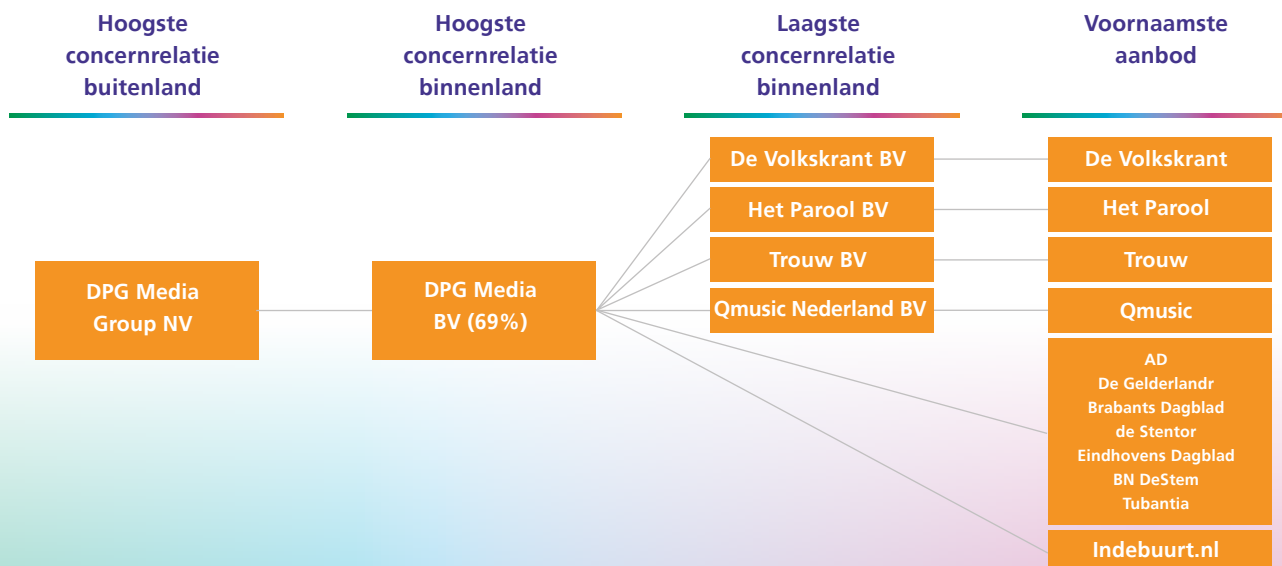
Hoogste concernrelatie buitenland

Hoogste concernrelatie binnenland

Laagste concernrelatie binnenland

Voornaamste aanbod

DPG Media Group NV

DPG Media BV (69%)

De Volkskrant BV

Het Parool BV

Trouw BV

Qmusic Nederland BV

De Volkskrant

Het Parool

Trouw

Qmusic

AD
De Gelderlandr
Brabants Dagblad
de Stentor
Eindhovens Dagblad
BN DeStem
Tubantia

Indebuurt.nl